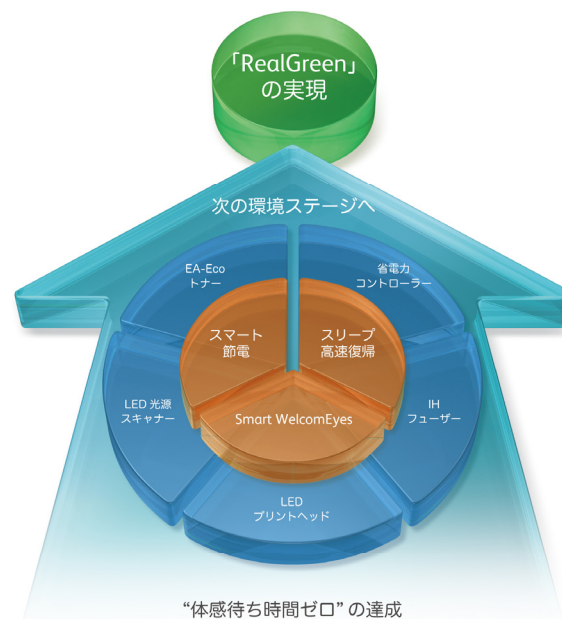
「RealGreen」
の実現

次の環境ステージへ

EA-Eco
トナー

省電力
コントローラー

スマート
節電

スリープ
高速復帰

LED 光源
スキャナー

Smart WelcomEyes

IH
フューザー

LED
プリントヘッド

“体感待ち時間ゼロ” の達成